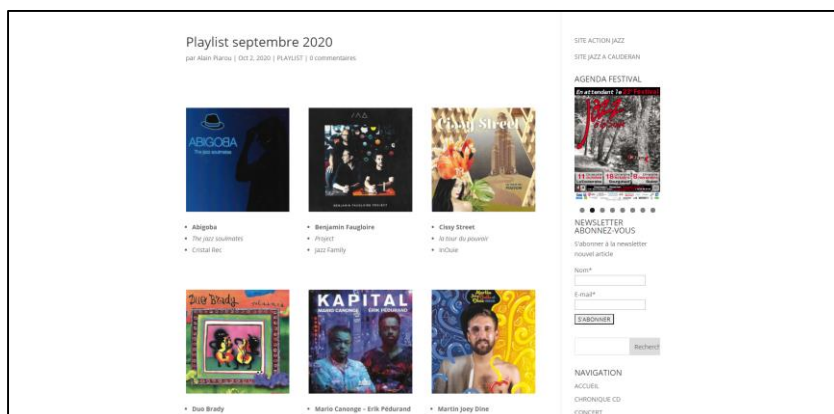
Playlist septembre 2020

par Alain Piarou | Oct 2, 2020 | PLAYLIST | 0 commentaires

ABIGOBA
The Jazz soulmates

Cissy Street

- Abigoba
- The jazz soulmates
- Cristal Rec

- Benjamin Faugloire
- Project
- Jazz Family

- Cissy Street
- la tour du pouvoir
- InOuie

Duo Brady

KAPITAL
MARIO CANONGE · ERIK PEDURAND

- Duo Brady

- Mario Canonge - Erik Pédurand

- Martin Joey Dine

SITE ACTION JAZZ

SITE JAZZ A CAUDERAN

AGENDA FESTIVAL

En attendant le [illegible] Festival

NEWSLETTER ABONNEZ-VOUS

S'abonner à la newsletter nouvel article

Nom*

E-mail*

S'ABONNER

Recherch

NAVIGATION

ACCUEIL

CHRONIQUE CD

CONCERT